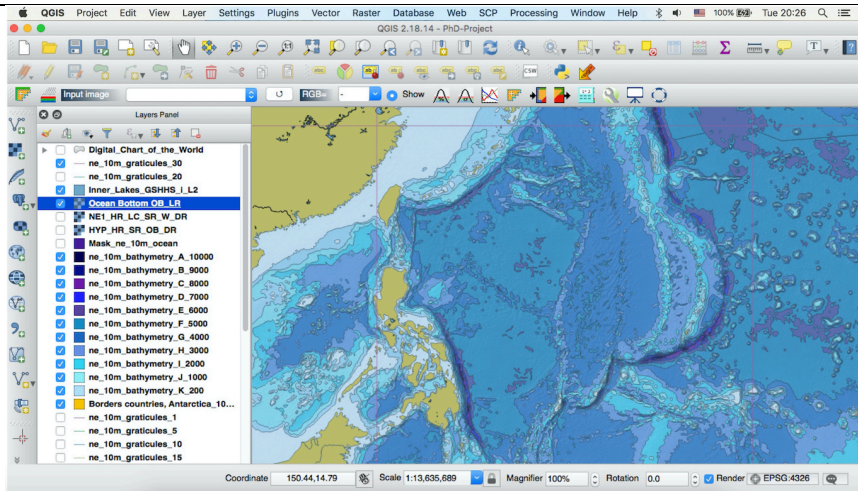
QGIS Project Edit View Layer Settings Plugins Vector Raster Database Web SCP Processing Window Help 100% Tue 20:26

QGIS 2.18.14 - PhD-Project

Input image

RGB=

Show

Layers Panel

Digital_Chart_of_the_World
ne_10m_graticules_30
ne_10m_graticules_20
Inner_Lakes_GSHHS_i_L2
Ocean Bottom OB_LR
NE1_HR_LC_SR_W_DR
HYP_HR_SR_OB_DR
Mask_ne_10m_ocean
ne_10m_bathymetry_A_10000
ne_10m_bathymetry_B_9000
ne_10m_bathymetry_C_8000
ne_10m_bathymetry_D_7000
ne_10m_bathymetry_E_6000
ne_10m_bathymetry_F_5000
ne_10m_bathymetry_G_4000
ne_10m_bathymetry_H_3000
ne_10m_bathymetry_I_2000
ne_10m_bathymetry_J_1000
ne_10m_bathymetry_K_200
Borders countries, Antarctica_10...
ne_10m_graticules_1
ne_10m_graticules_5
ne_10m_graticules_10
ne_10m_graticules_15

Coordinate 150.44,14.79 Scale 1:13,635,689 Magnifier 100% Rotation 0.0 Render EPSG:4326